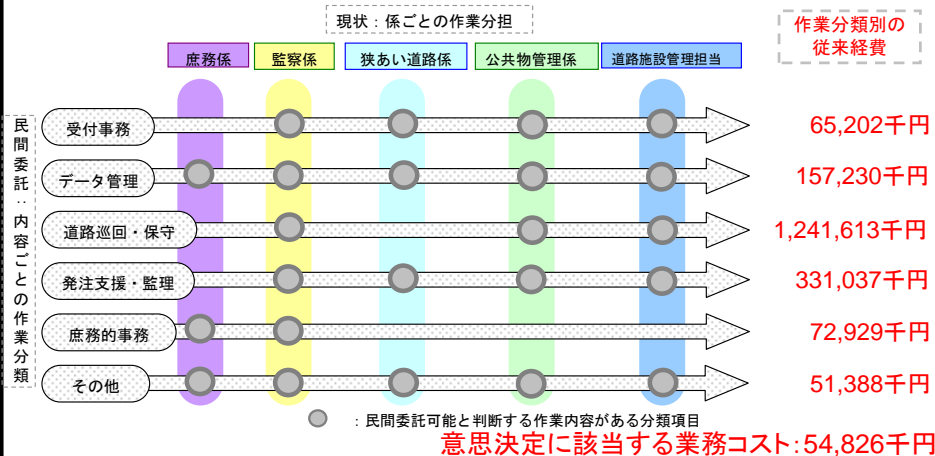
現状：係ごとの作業分担

作業分類別の従来経費

庶務係
監察係
狭あい道路係
公共物管理係
道路施設管理担当

民間委託：内容ごとの作業分類

受付事務
65,202千円

データ管理
157,230千円

道路巡回・保守
1,241,613千円

発注支援・監理
331,037千円

庶務的事務
72,929千円

その他
51,388千円

：民間委託可能と判断する作業内容がある分類項目

意思決定に該当する業務コスト：54,826千円